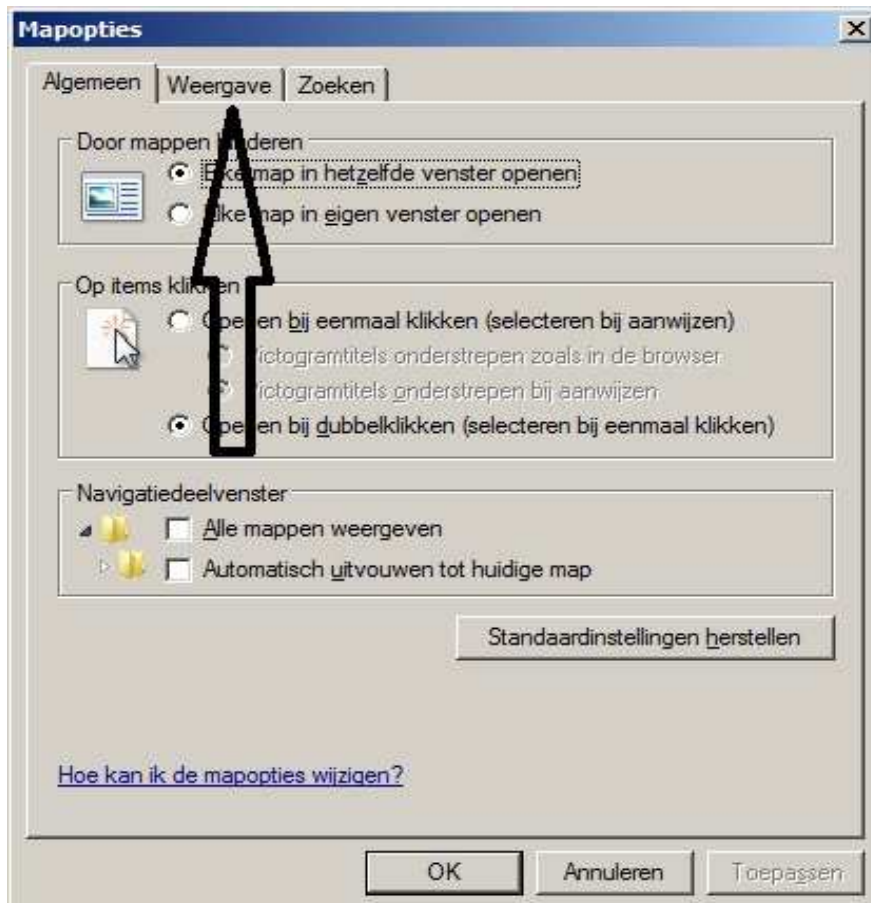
Mapopties

Algemeen | Weergave | Zoeken

Door mappen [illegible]deren

Elke map in hetzelfde venster openen

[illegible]ke map in eigen venster openen

Op items kli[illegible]en

O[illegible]en bij eenmaal klikken (selecteren bij aanwijzen)

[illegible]ictogramtitels onderstrepen zoals in de browser

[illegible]ictogramtitels onderstrepen bij aanwijzen

O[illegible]en bij dubbelklikken (selecteren bij eenmaal klikken)

Navigatiedeelvenster

Alle mappen weergeven

Automatisch uitvouwen tot huidige map

Standaardinstellingen herstellen

Hoe kan ik de mapopties wijzigen?

OK | Annuleren | Toepassen